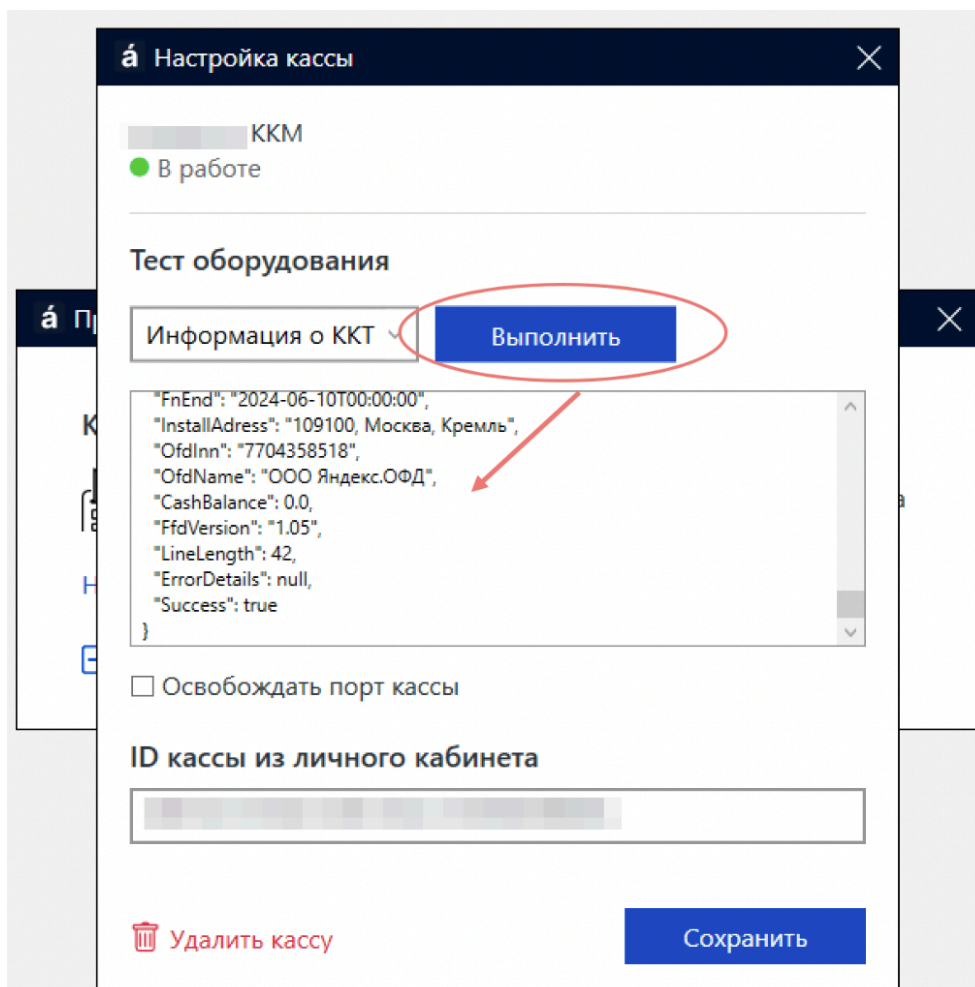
á Настройка кассы

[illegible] ККМ
В работе

Тест оборудования

Информация о ККТ

Выполнить

"FnEnd": "2024-06-10T00:00:00",
"InstallAdress": "109100, Москва, Кремль",
"OfdInn": "7704358518",
"OfdName": "ООО Яндекс.ОФД",
"CashBalance": 0.0,
"FfdVersion": "1.05",
"LineLength": 42,
"ErrorDetails": null,
"Success": true
}

Освобождать порт кассы

ID кассы из личного кабинета

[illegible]

Удалить кассу

Сохранить

á Пр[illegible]

К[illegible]

Н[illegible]

а